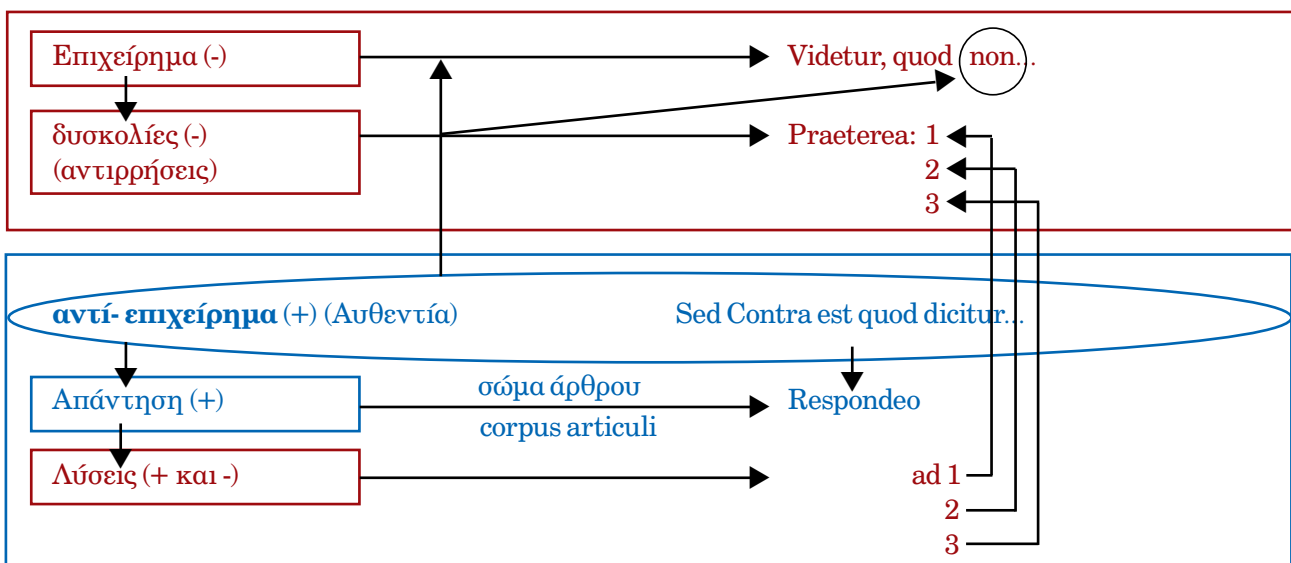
Επιχείρημα (-)

δυσκολίες (-)
(αντιρρήσεις)

Videtur, quod non...

Praeterea: 1
2
3

**αντί- επιχείρημα** (+) (Αυθεντία)

Sed Contra est quod dicitur...

Απάντηση (+)

σώμα άρθρου
corpus articuli

Respondeo

Λύσεις (+ και -)

ad 1
2
3